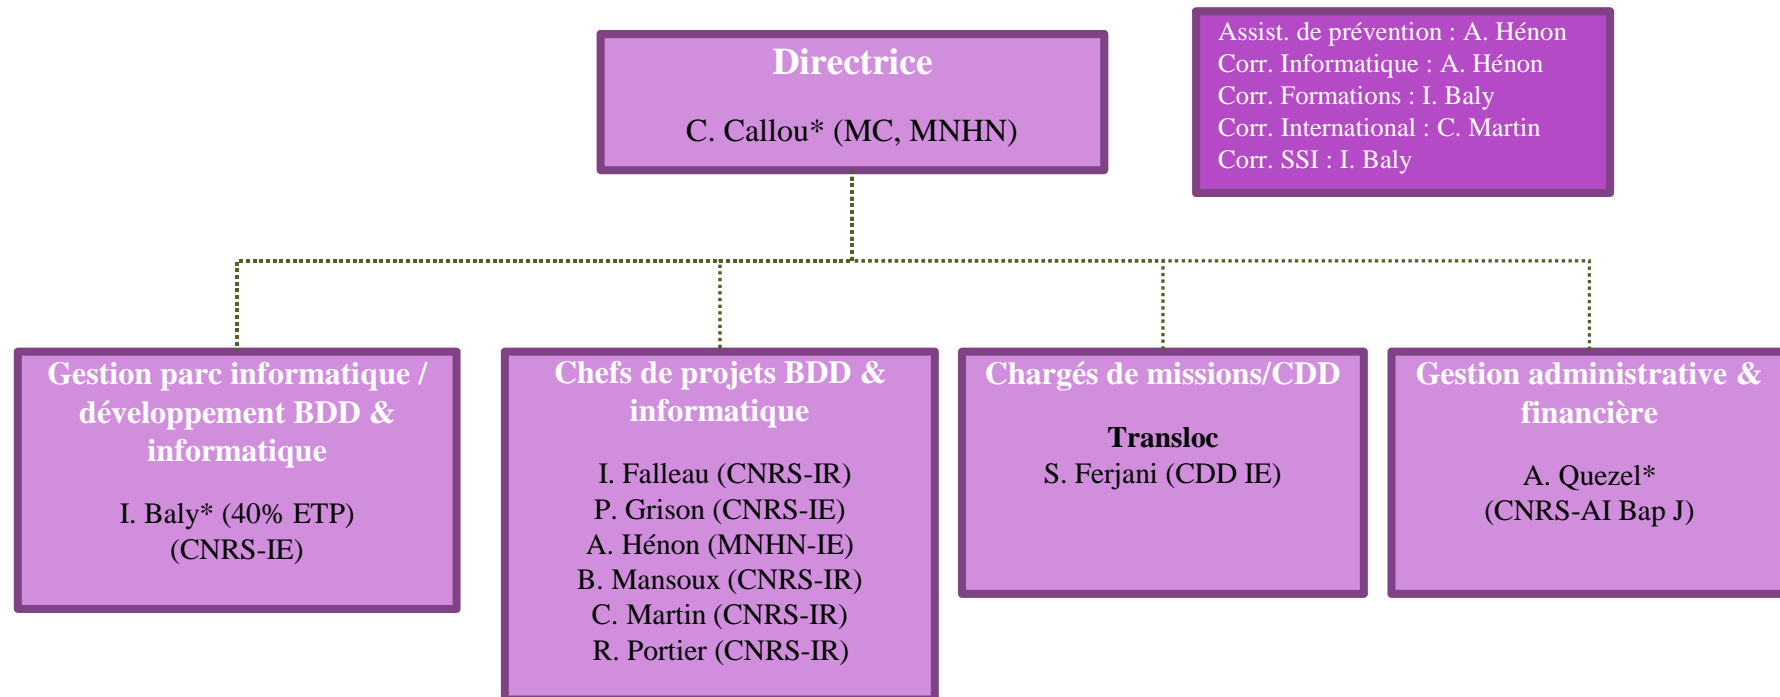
Directrice

C. Callou* (MC, MNHN)

Assist. de prévention : A. Hénon
Corr. Informatique : A. Hénon
Corr. Formations : I. Baly
Corr. International : C. Martin
Corr. SSI : I. Baly

Gestion parc informatique / développement BDD & informatique

I. Baly* (40% ETP)
(CNRS-IE)

Chefs de projets BDD & informatique

I. Falleau (CNRS-IR)
P. Grison (CNRS-IE)
A. Hénon (MNHN-IE)
B. Mansoux (CNRS-IR)
C. Martin (CNRS-IR)
R. Portier (CNRS-IR)

Chargés de missions/CDD

Transloc
S. Ferjani (CDD IE)

Gestion administrative & financière

A. Quezel*
(CNRS-AI Bap J)